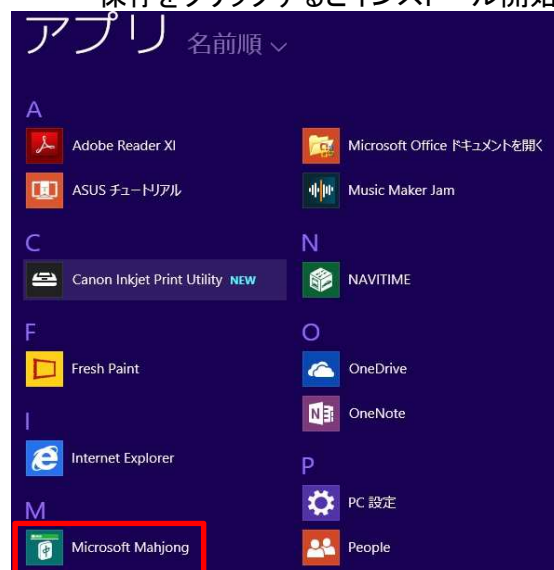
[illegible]

アプリ 名前順

A

Adobe Reader XI

ASUS チュートリアル

C

Canon Inkjet Print Utility NEW

F

Fresh Paint

I

Internet Explorer

M

Microsoft Mahjong

Microsoft Office ドキュメントを開く

Music Maker Jam

N

NAVITIME

O

OneDrive

OneNote

P

PC 設定

People